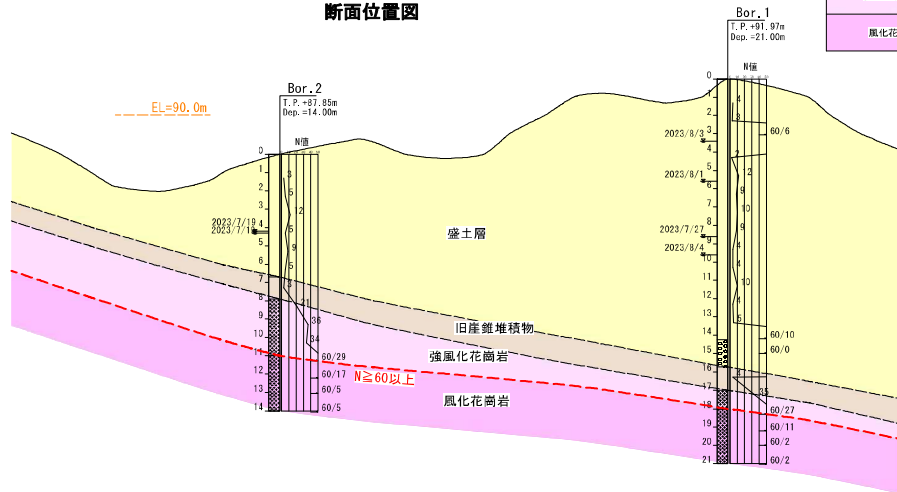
断面位置図

EL=90.0m

Bor.2
T.P.+87.85m
Dep.=14.00m
N値
0
1
2
3
4
5
6
7
8
9
10
11
12
13
14
3
5
12
5
9
5
3
21
36
34
60/29
60/17
60/5
60/5
2023/7/19
2023/7/18

Bor.1
T.P.+91.97m
Dep.=21.00m
N値
0
1
2
3
4
5
6
7
8
9
10
11
12
13
14
15
16
17
18
19
20
21
4
3
60/6
2
12
9
10
9
4
10
4
5
60/10
60/0
4
35
60/27
60/11
60/2
60/2
2023/8/3
2023/8/1
2023/7/27
2023/8/4

盛土層
旧崖錐堆積物
強風化花崗岩
N≧60以上
風化花崗岩
風化花